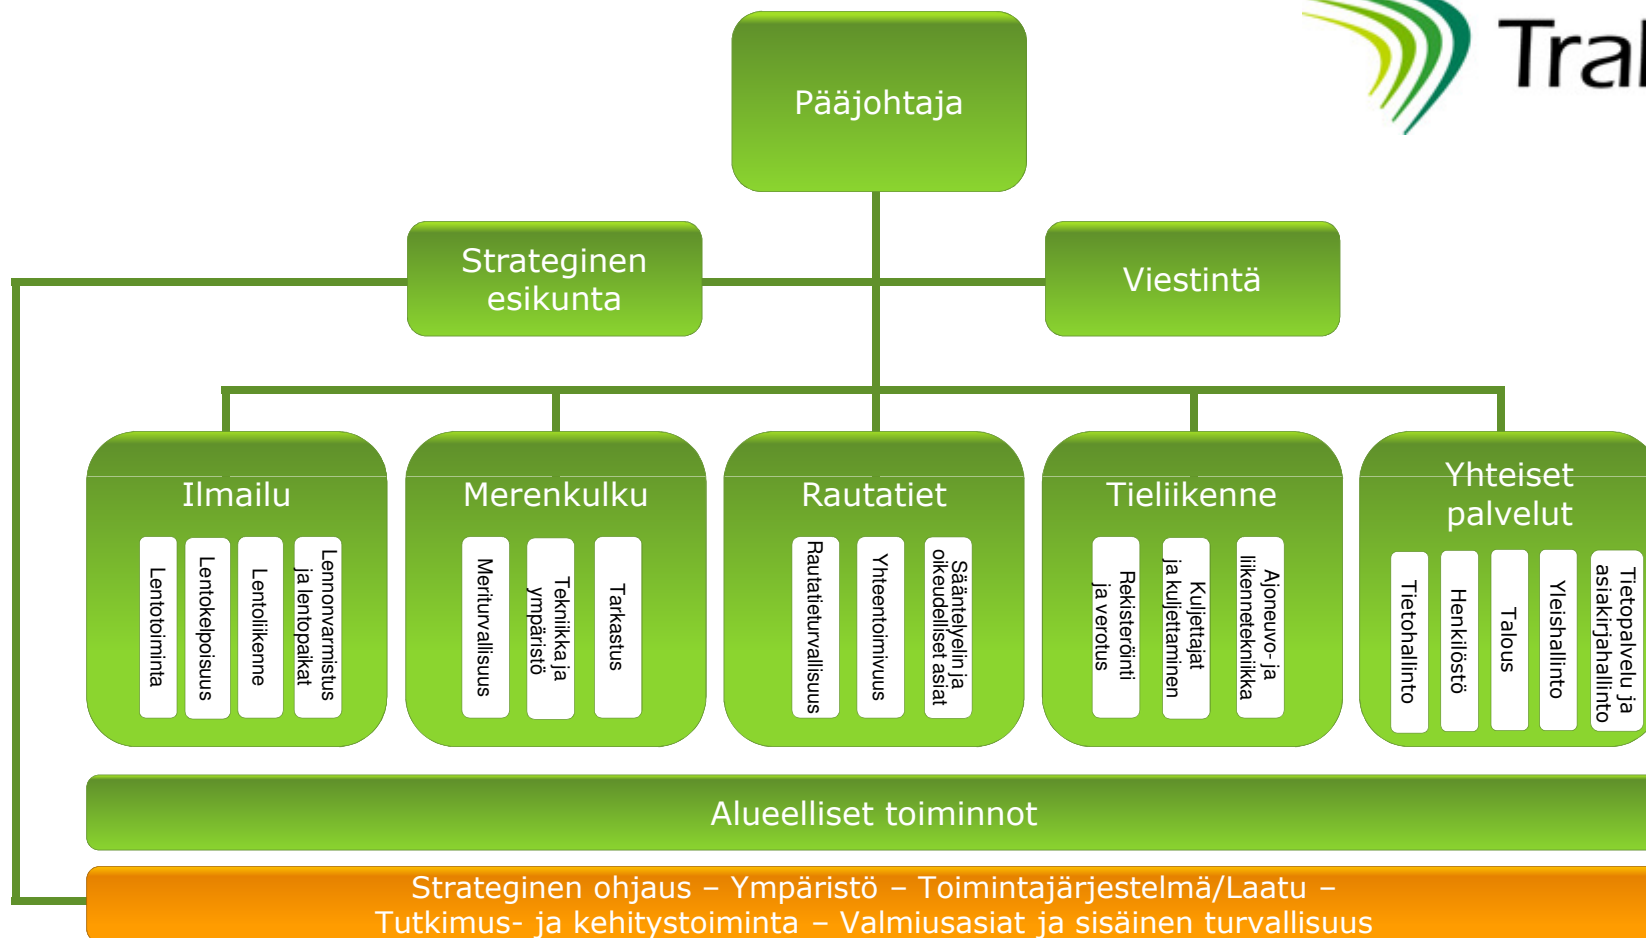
Tra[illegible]

Pääjohtaja

Strateginen esikunta

Viestintä

Ilmailu

Lentotoiminta

Lentokelpoisuus

Lentoliikenne

Lennonvarmistus ja lentopaikat

Merenkulku

Meriturvallisuus

Tekniikka ja ympäristö

Tarkastus

Rautatiet

Rautatieturvallisuus

Yhteentoimivuus

Sääntelyelin ja oikeudelliset asiat

Tieliikenne

Rekisteröinti ja verotus

Kuljettajat ja kuljettaminen

Ajoneuvo- ja liikennetekniikka

Yhteiset palvelut

Tietohallinto

Henkilöstö

Talous

Yleishallinto

Tietopalvelu ja asiakirjahallinto

Alueelliset toiminnot

Strateginen ohjaus – Ympäristö – Toimintajärjestelmä/Laatu – Tutkimus- ja kehitystoiminta – Valmiusasiat ja sisäinen turvallisuus